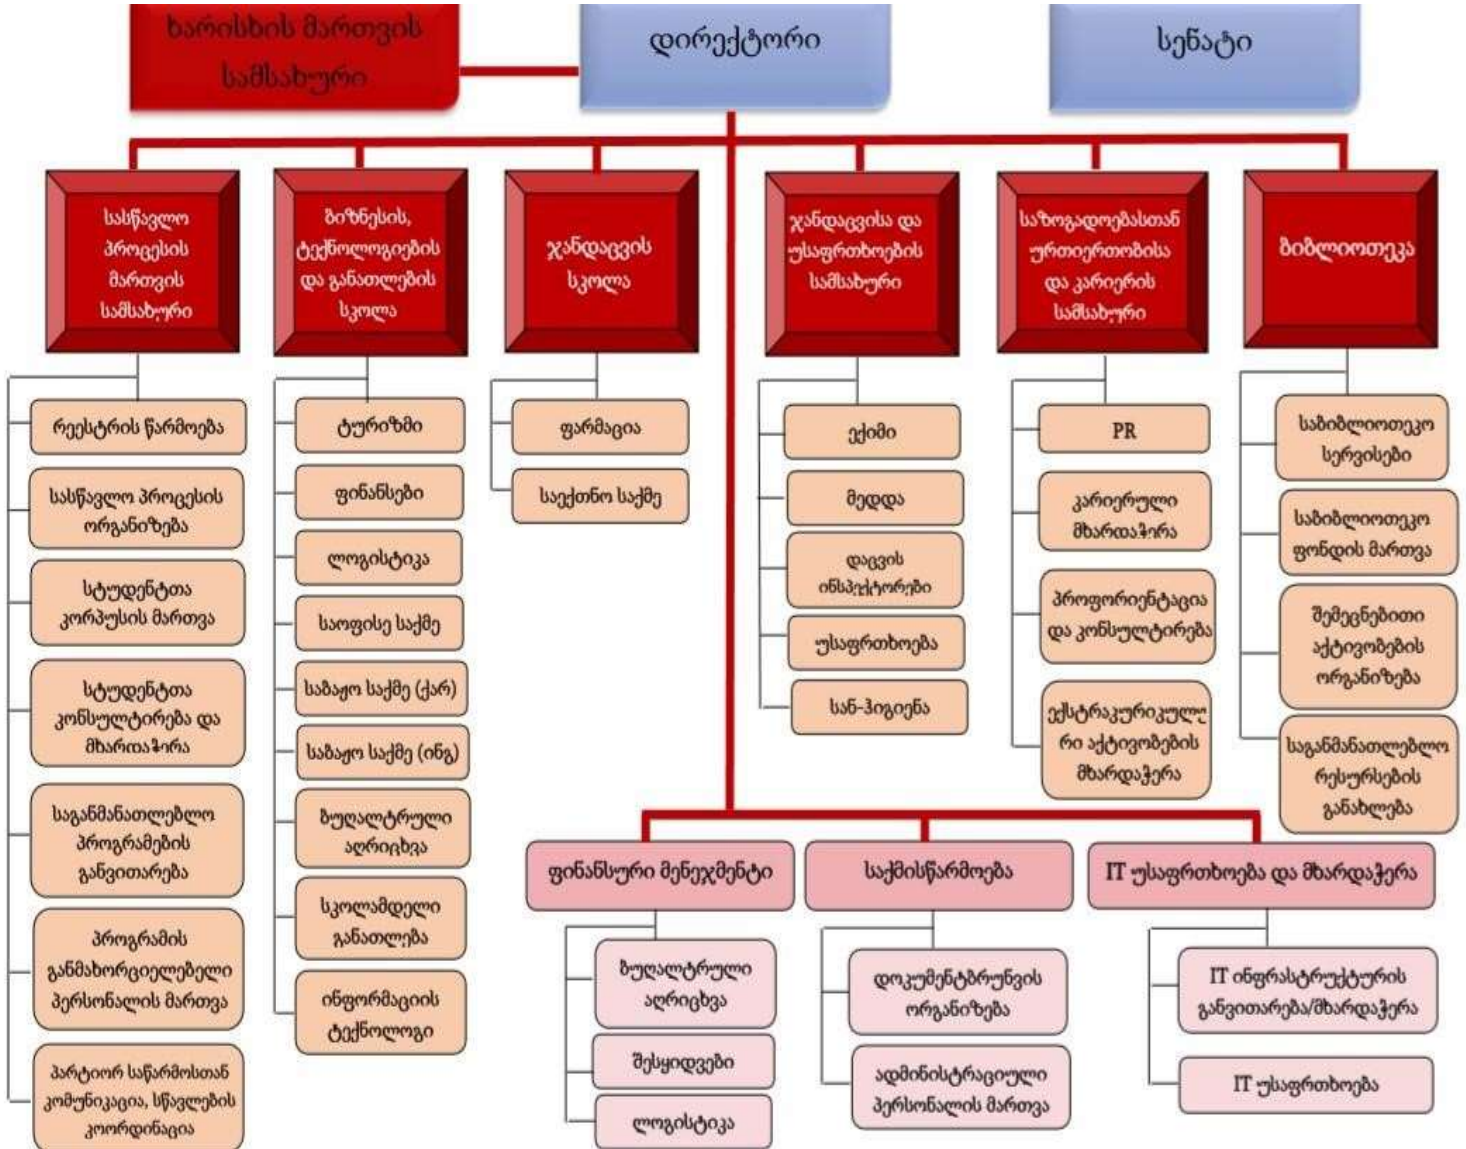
ხარისხის მართვის სამსახური

დირექტორი

სენატი

სასწავლო პროცესის მართვის სამსახური

რეესტრის წარმოება

სასწავლო პროცესის ორგანიზება

სტუდენტთა კორპუსის მართვა

სტუდენტთა კონსულტირება და მხარდაჭერა

საგანმანათლებლო პროგრამების განვითარება

პროგრამის განმახორციელებელი პერსონალის მართვა

პარტიორ საწარმოსთან კომუნიკაცია, სწავლების კოორდინაცია

ბიზნესის, ტექნოლოგიების და განათლების სკოლა

ტურიზმი

ფინანსები

ლოგისტიკა

საოფისე საქმე

საბაჟო საქმე (ქარ)

საბაჟო საქმე (ინგ)

ბუღალტრული აღრიცხვა

სკოლამდელი განათლება

ინფორმაციის ტექნოლოგი

ჯანდაცვის სკოლა

ფარმაცია

საექთნო საქმე

ჯანდაცვისა და უსაფრთხოების სამსახური

ექიმი

მედდა

დაცვის ინსპექტორები

უსაფრთხოება

სან-ჰიგიენა

საზოგადოებასთან ურთიერთობისა და კარიერის სამსახური

PR

კარიერული მხარდაჭერა

პროფორიენტაცია და კონსულტირება

ექსტრაკურიკულარი აქტივობების მხარდაჭერა

ბიბლიოთეკა

საბიბლიოთეკო სერვისები

საბიბლიოთეკო ფონდის მართვა

შემეცნებითი აქტივობების ორგანიზება

საგანმანათლებლო რესურსების განახლება

ფინანსური მენეჯმენტი

ბუღალტრული აღრიცხვა

შესყიდვები

ლოგისტიკა

საქმისწარმოება

დოკუმენტბრუნვის ორგანიზება

ადმინისტრაციული პერსონალის მართვა

IT უსაფრთხოება და მხარდაჭერა

IT ინფრასტრუქტურის განვითარება/მხარდაჭერა

IT უსაფრთხოება